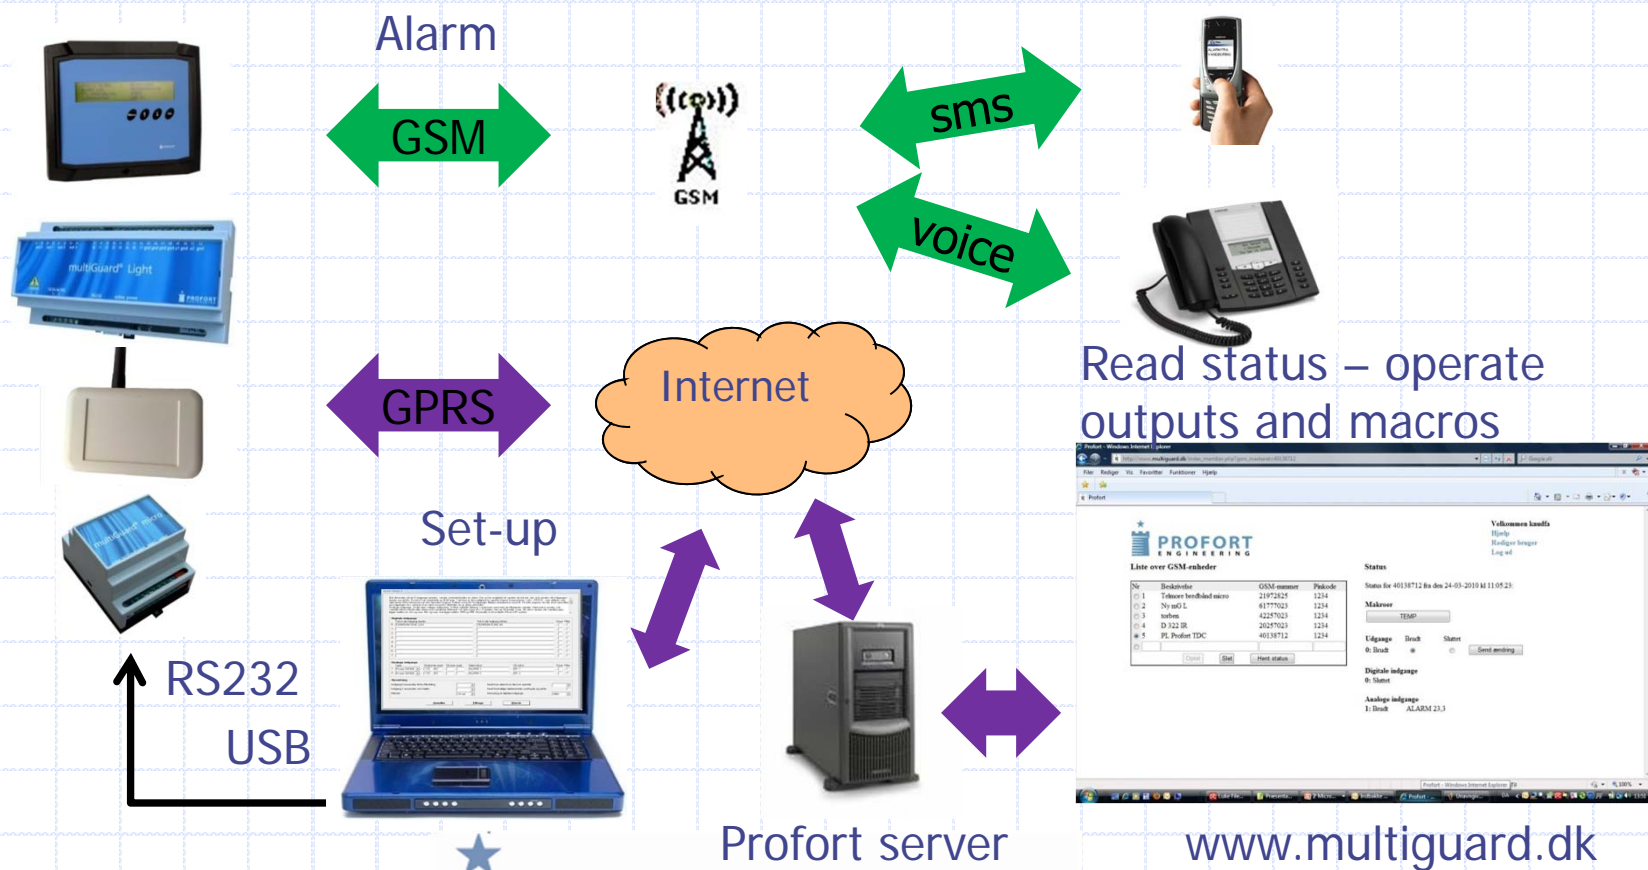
Alarm

GSM

GSM

sms

voice

multiGuard® Light

PROFORT

GPRS

Internet

Read status – operate outputs and macros

Set-up

PROFORT ENGINEERING

Liste over GSM-enheder

| Nr | Beskrivelse | GSM-nummer | Pinkode |
|---|---|---|---|
| 1 | Telmore bredbånd micro | 21972825 | 1234 |
| 2 | Ny mG L | 61777023 | 1234 |
| 3 | torben | 42257023 | 1234 |
| 4 | D 322 IR | 20257023 | 1234 |
| 5 | PL Profort TDC | 40138712 | 1234 |

Velkommen kunde
Hjælp
Rediger bruger
Log ud

Status

Status for 40138712 fra den 24-03-2010 kl 11:05:23:

Makroer

TEMP

Udgange Brudt Sluttet
0: Brudt

Send ændring

Digitale indgange
0: Sluttet

Analoge indgange
1: Brudt ALARM 23,3

Hent status

RS232

USB

Profort server

www.multiguard.dk